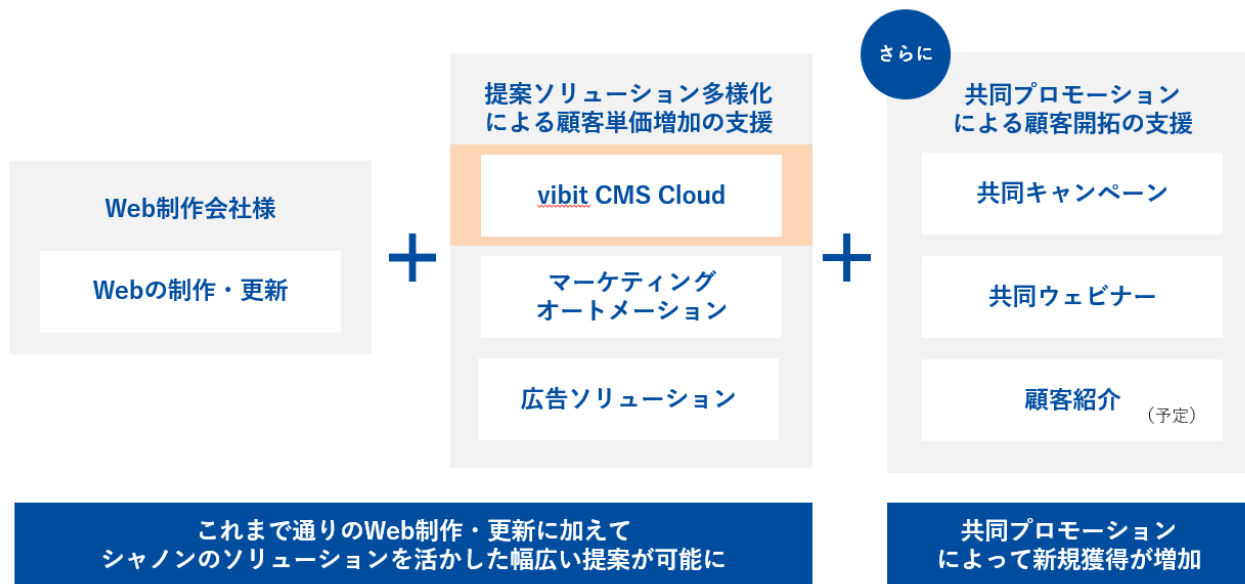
Web制作会社様

Webの制作・更新

+

提案ソリューション多様化による顧客単価増加の支援

vibit CMS Cloud

マーケティングオートメーション

広告ソリューション

+

さらに

共同プロモーションによる顧客開拓の支援

共同キャンペーン

共同ウェビナー

顧客紹介 （予定）

これまで通りのWeb制作・更新に加えてシャノンのソリューションを活かした幅広い提案が可能に

共同プロモーションによって新規獲得が増加